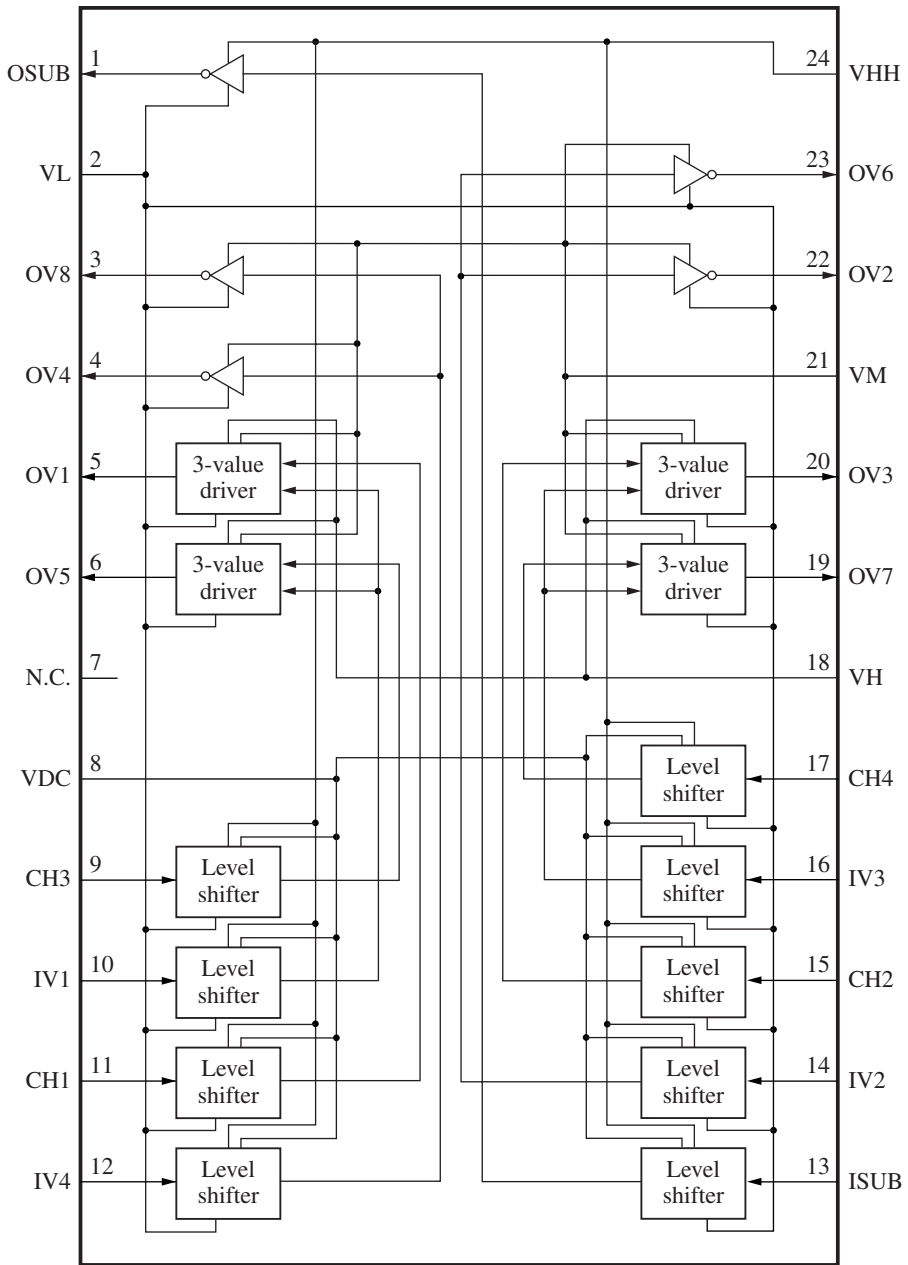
1 OSUB
24 VHH
2 VL
23 OV6
3 OV8
22 OV2
4 OV4
21 VM
5 OV1
3-value driver
3-value driver
20 OV3
6 OV5
3-value driver
3-value driver
19 OV7
7 N.C.
18 VH
8 VDC
Level shifter
17 CH4
9 CH3
Level shifter
Level shifter
16 IV3
10 IV1
Level shifter
Level shifter
15 CH2
11 CH1
Level shifter
Level shifter
14 IV2
12 IV4
Level shifter
Level shifter
13 ISUB